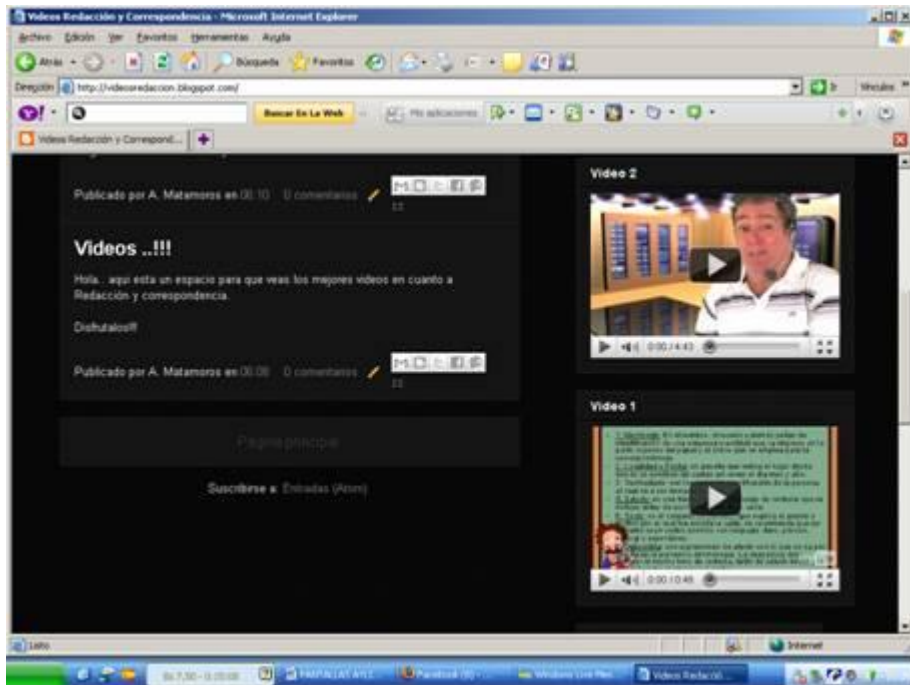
Videos Redacción y Correspondencia - Microsoft Internet Explorer

Archivo Edición Ver Favoritos Herramientas Ayuda

Atrás Búsqueda Favoritos

Dirección http://videosredaccion.blogspot.com/ Ir Vínculos

Buscar En La Web Mis aplicaciones

Videos Redacción y Correspond...

Publicado por A. Matamoros en 00:10 0 comentarios

Videos ..!!!

Hola.. aqui esta un espacio para que veas los mejores videos en cuanto a Redacción y correspondencia.

Disfrutalos!!!

Publicado por A. Matamoros en 00:08 0 comentarios

Página principal

Suscribirse a: Entradas (Atom)

Video 2

0:00 / 4:43

Video 1

0:00 / 0:46

Listo

Internet

PANTALLAS AYLI Facebook Windows Live Mes Videos Redacció...